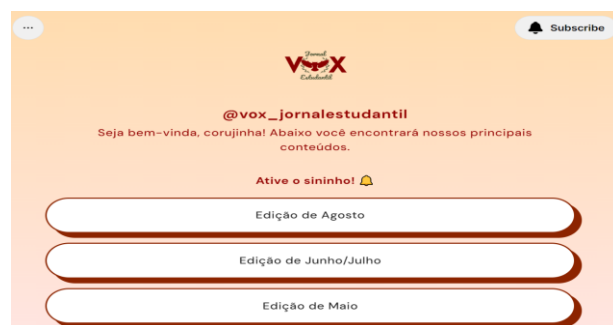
...

Subscribe

Jornal
VOX
Estudantil

@vox_jornalestudantil
Seja bem-vinda, corujinha! Abaixo você encontrará nossos principais conteúdos.

Ative o sininho! 🔔

Edição de Agosto

Edição de Junho/Julho

Edição de Maio